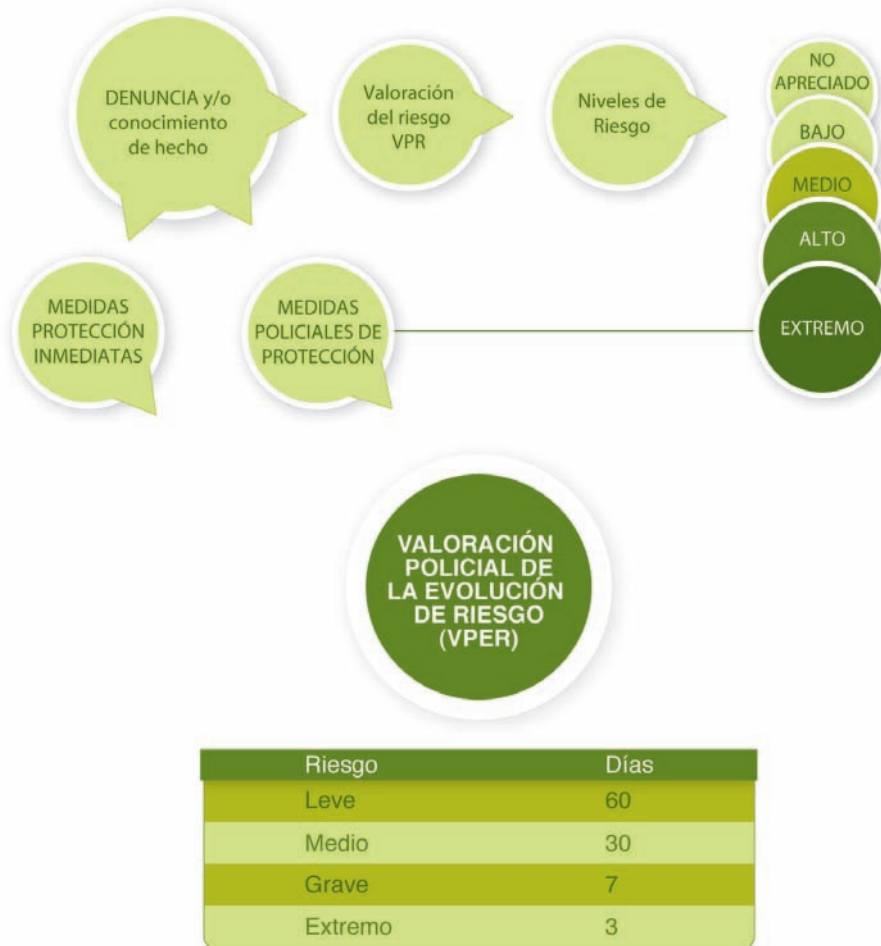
DENUNCIA y/o conocimiento de hecho

Valoración del riesgo VPR

Niveles de Riesgo

NO APRECIADO

BAJO

MEDIO

ALTO

EXTREMO

MEDIDAS PROTECCIÓN INMEDIATAS

MEDIDAS POLICIALES DE PROTECCIÓN

VALORACIÓN POLICIAL DE LA EVOLUCIÓN DE RIESGO (VPER)

| Riesgo | Días |
|---|---|
| Leve | 60 |
| Medio | 30 |
| Grave | 7 |
| Extremo | 3 |